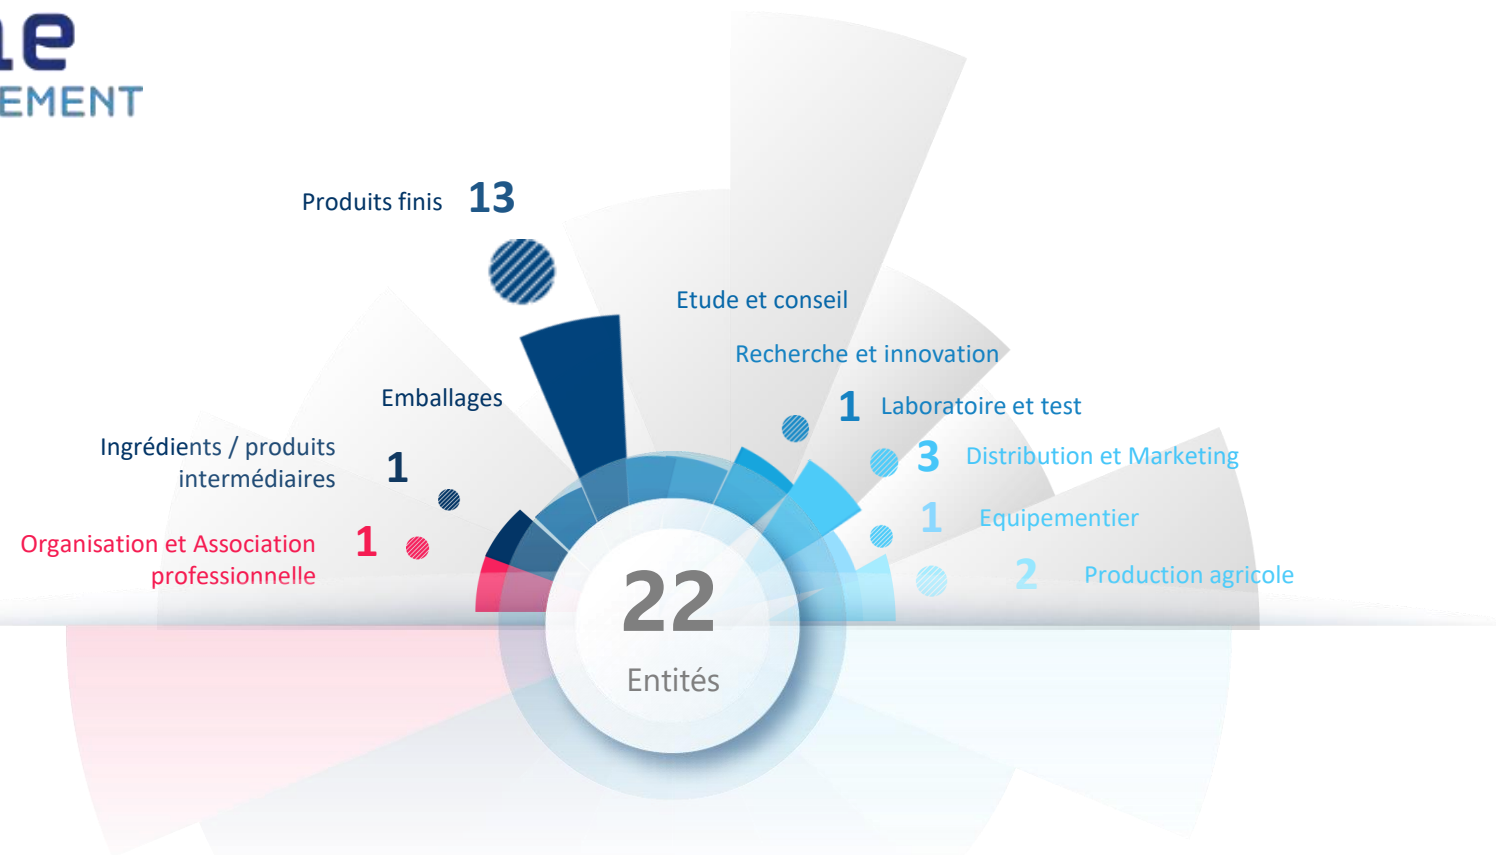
le
EMENT

Produits finis 13

Etude et conseil

Recherche et innovation

Emballages

1 Laboratoire et test

Ingrédients / produits intermédiaires 1

3 Distribution et Marketing

1 Equipementier

Organisation et Association professionnelle 1

2 Production agricole

22
Entités